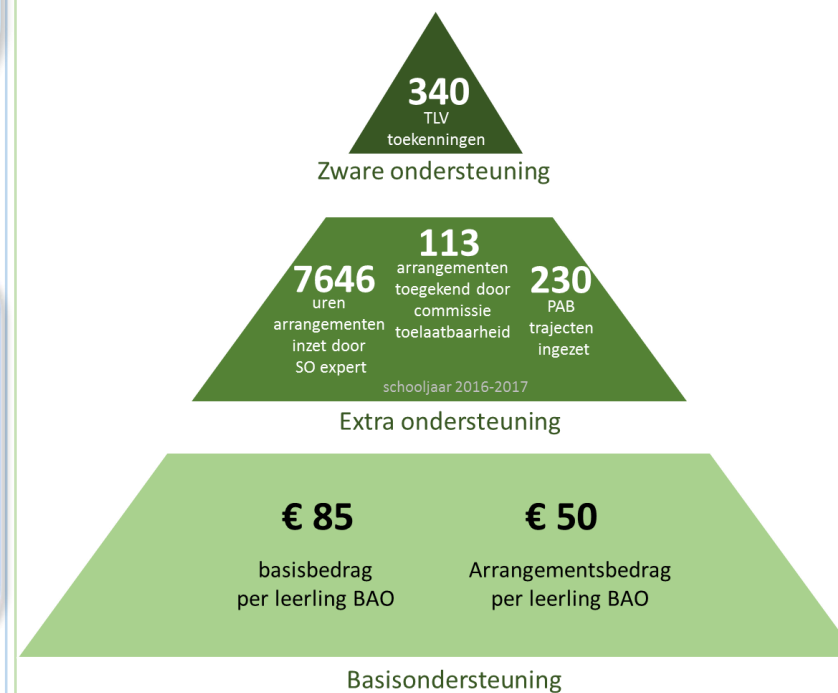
340
TLV
toekenningen

Zware ondersteuning

7646
uren
arrangementen
inzet door
SO expert

113
arrangementen
toegekend door
commissie
toelaatbaarheid

230
PAB
trajecten
ingezet

schooljaar 2016-2017

Extra ondersteuning

€ 85
basisbedrag
per leerling BAO

€ 50
Arrangementsbedrag
per leerling BAO

Basisondersteuning